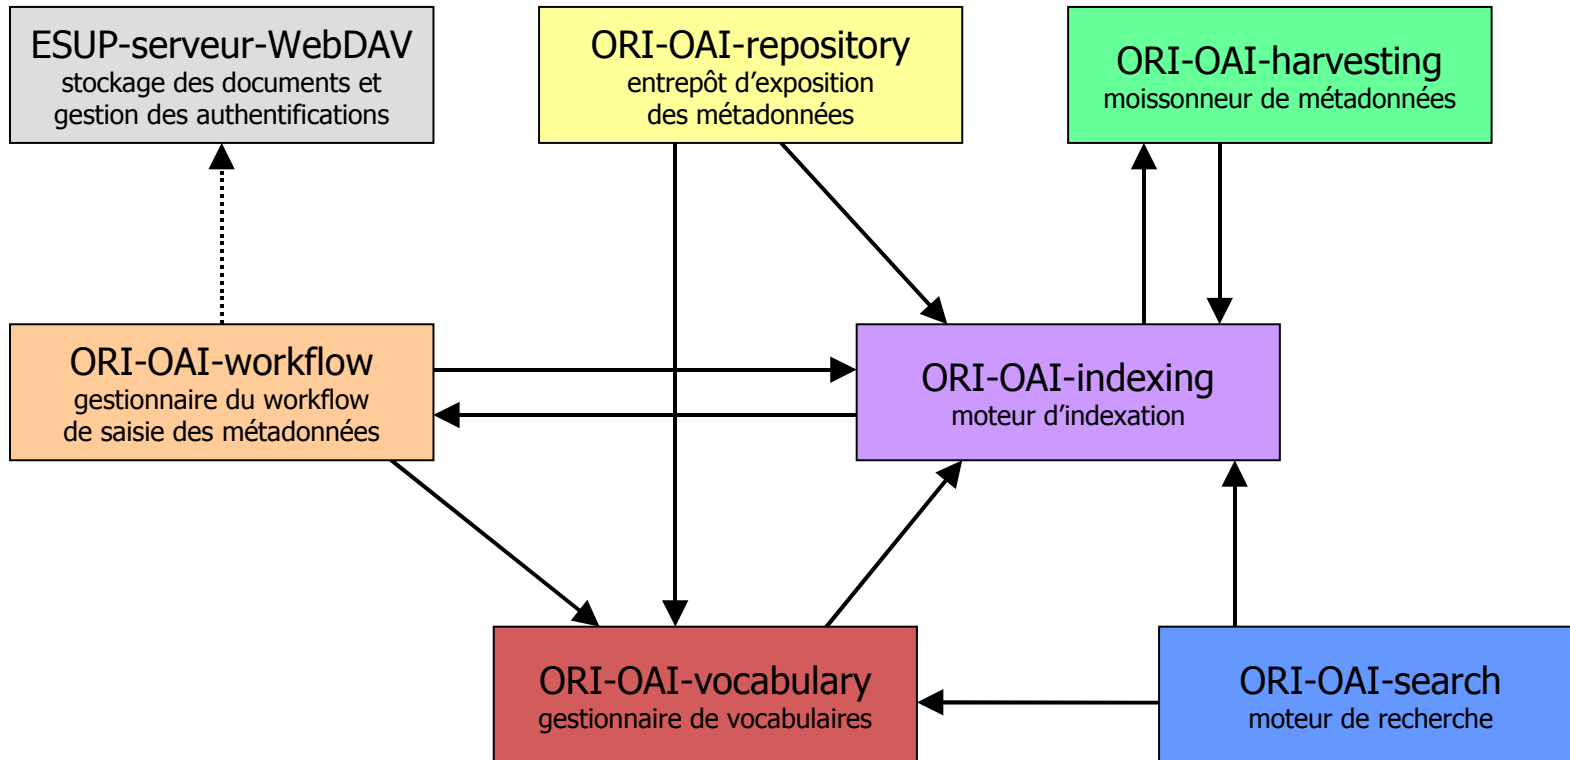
ESUP-serveur-WebDAV
stockage des documents et gestion des authentifications

ORI-OAI-repository
entrepôt d'exposition des métadonnées

ORI-OAI-harvesting
moissonneur de métadonnées

ORI-OAI-workflow
gestionnaire du workflow de saisie des métadonnées

ORI-OAI-indexing
moteur d'indexation

ORI-OAI-vocabulary
gestionnaire de vocabulaires

ORI-OAI-search
moteur de recherche